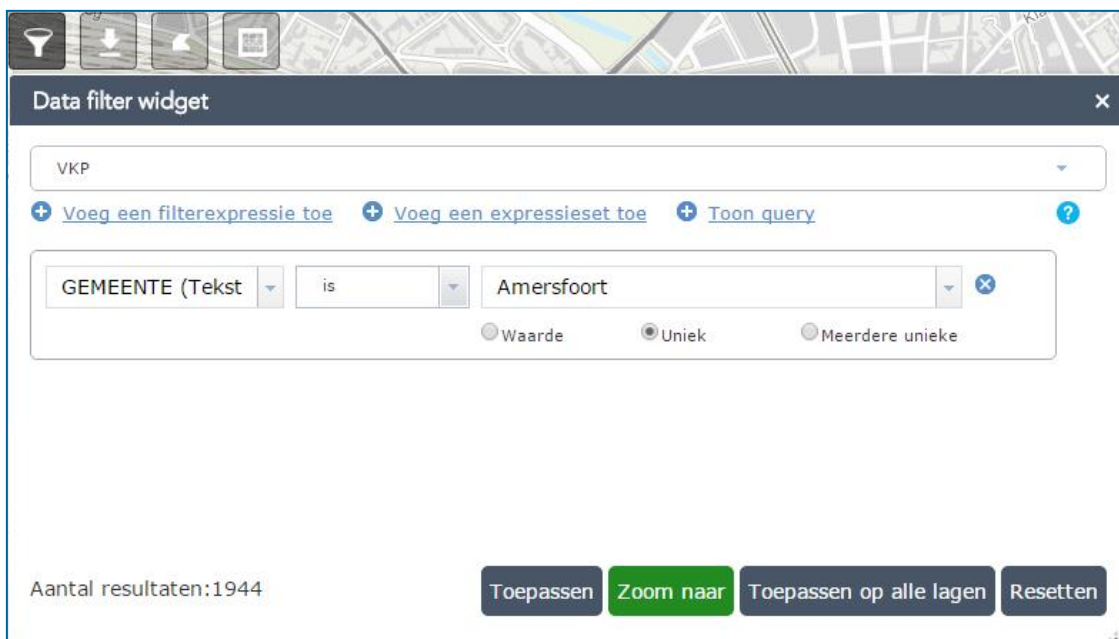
Data filter widget ×

VKP

Voeg een filterexpressie toe  Voeg een expressieset toe  Toon query  ?

GEMEENTE (Tekst  is  Amersfoort

Waarde  Uniek  Meerdere unieke

Aantal resultaten:1944

Toepassen  Zoom naar  Toepassen op alle lagen  Resetten